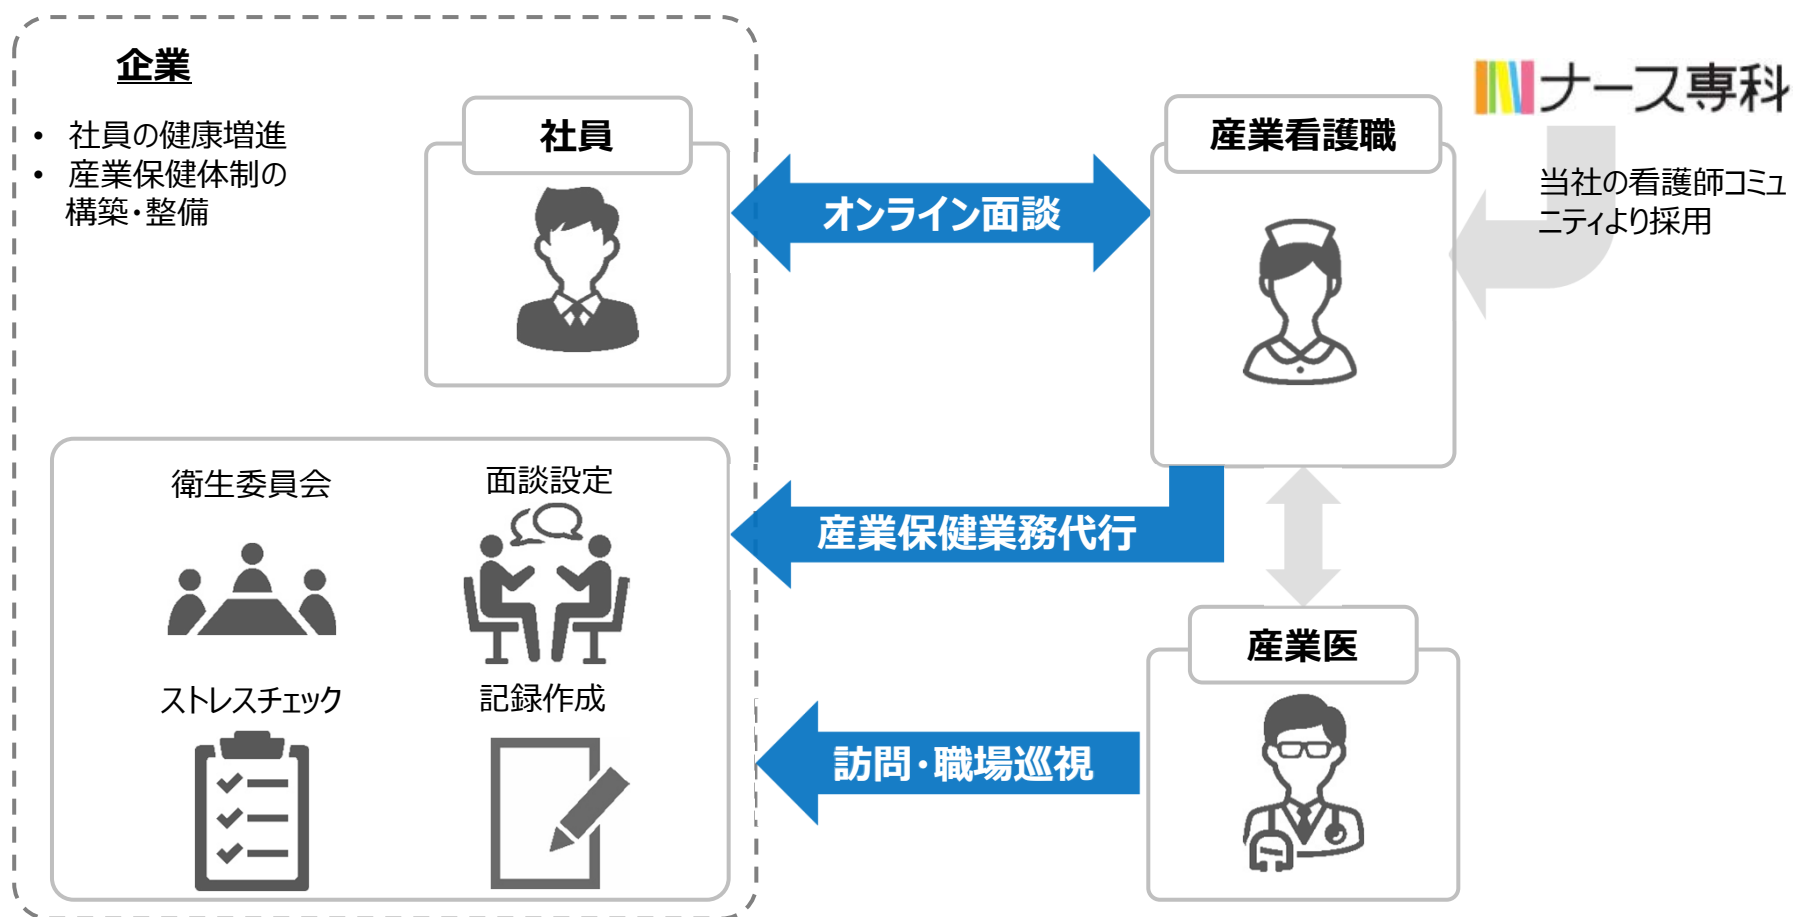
企業

- 社員の健康増進
- 産業保健体制の構築・整備

社員

オンライン面談

産業看護職

ナース専科

当社の看護師コミュニティより採用

衛生委員会

面談設定

ストレスチェック

記録作成

産業保健業務代行

産業医

訪問・職場巡視